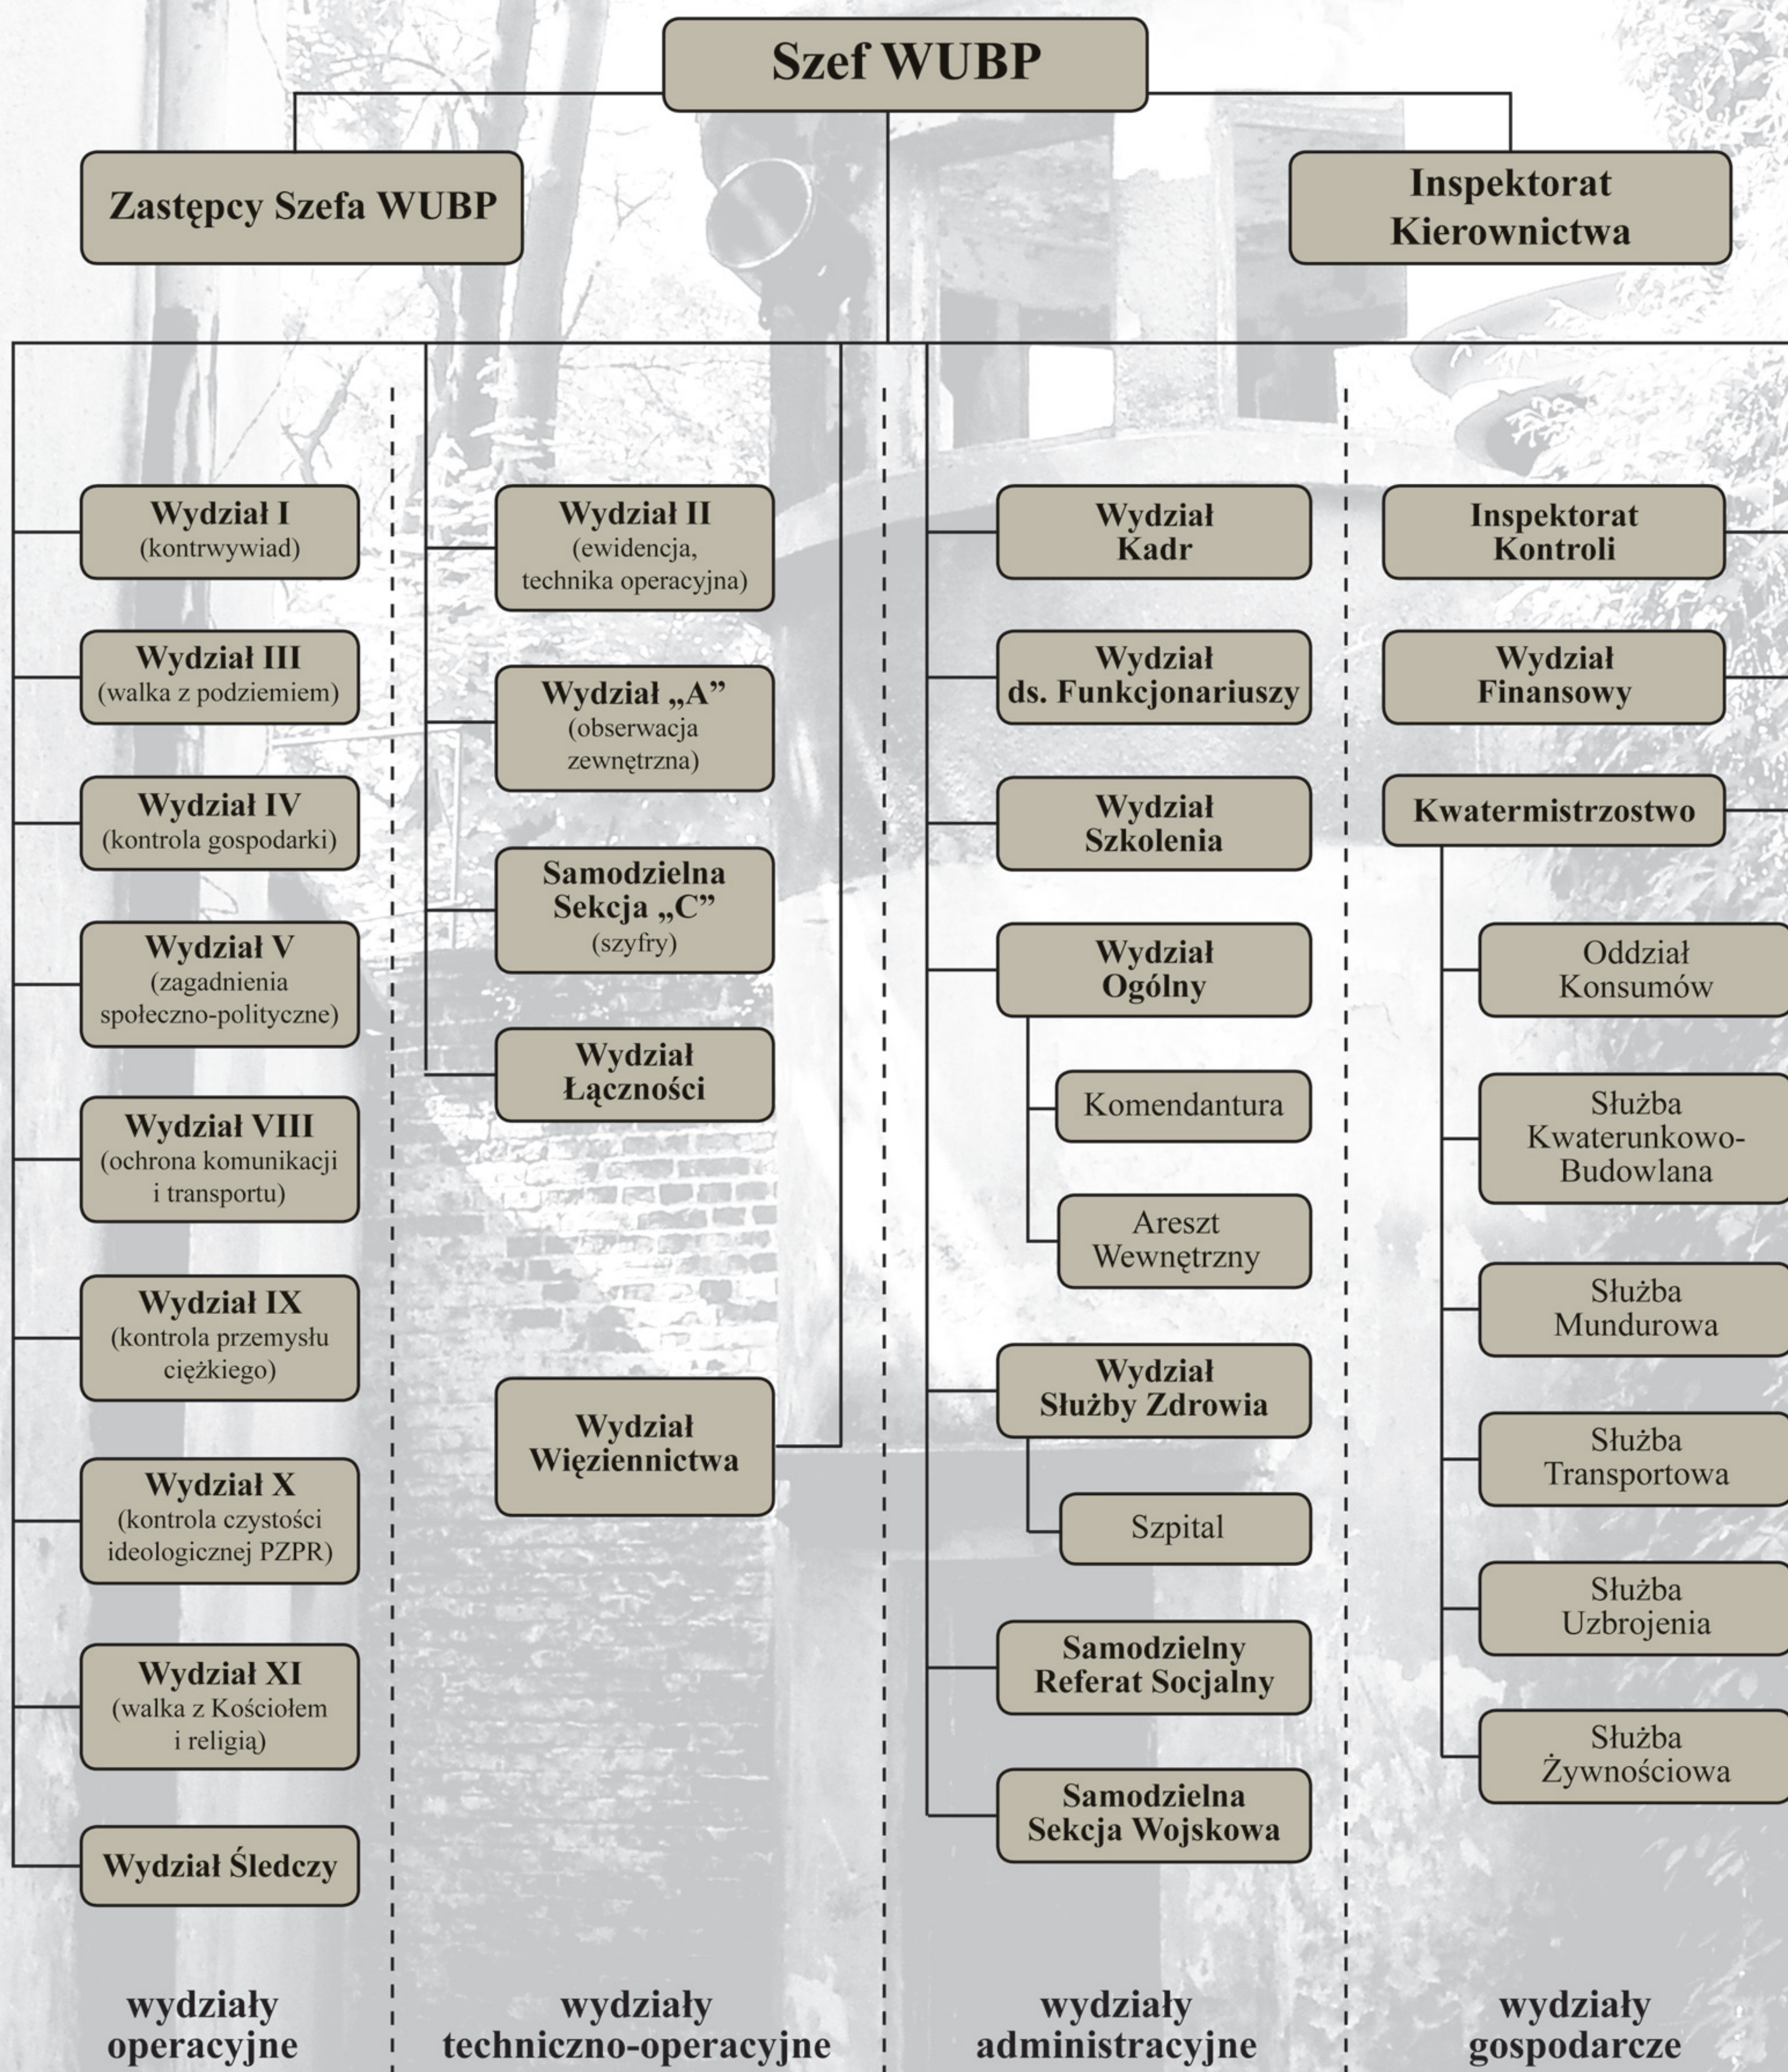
Szef WUBP

Zastępcy Szefa WUBP

Inspektorat Kierownictwa

Wydział I
(kontrwywiad)

Wydział III
(walka z podziemiem)

Wydział IV
(kontrola gospodarki)

Wydział V
(zagadnienia społeczno-polityczne)

Wydział VIII
(ochrona komunikacji i transportu)

Wydział IX
(kontrola przemysłu ciężkiego)

Wydział X
(kontrola czystości ideologicznej PZPR)

Wydział XI
(walka z Kościołem i religią)

Wydział Śledczy

Wydział II
(ewidencja, technika operacyjna)

Wydział „A”
(obserwacja zewnętrzna)

Samodzielna Sekcja „C”
(szyfry)

Wydział Łączności

Wydział Więziennictwa

Wydział Kadr

Wydział ds. Funkcjonariuszy

Wydział Szkolenia

Wydział Ogólny

Komendantura

Areszt Wewnętrzny

Wydział Służby Zdrowia

Szpital

Samodzielny Referat Socjalny

Samodzielna Sekcja Wojskowa

Inspektorat Kontroli

Wydział Finansowy

Kwatermistrzostwo

Oddział Konsumów

Służba Kwaterunkowo-Budowlana

Służba Mundurowa

Służba Transportowa

Służba Uzbrojenia

Służba Żywnościowa

wydziały operacyjne

wydziały techniczno-operacyjne

wydziały administracyjne

wydziały gospodarcze